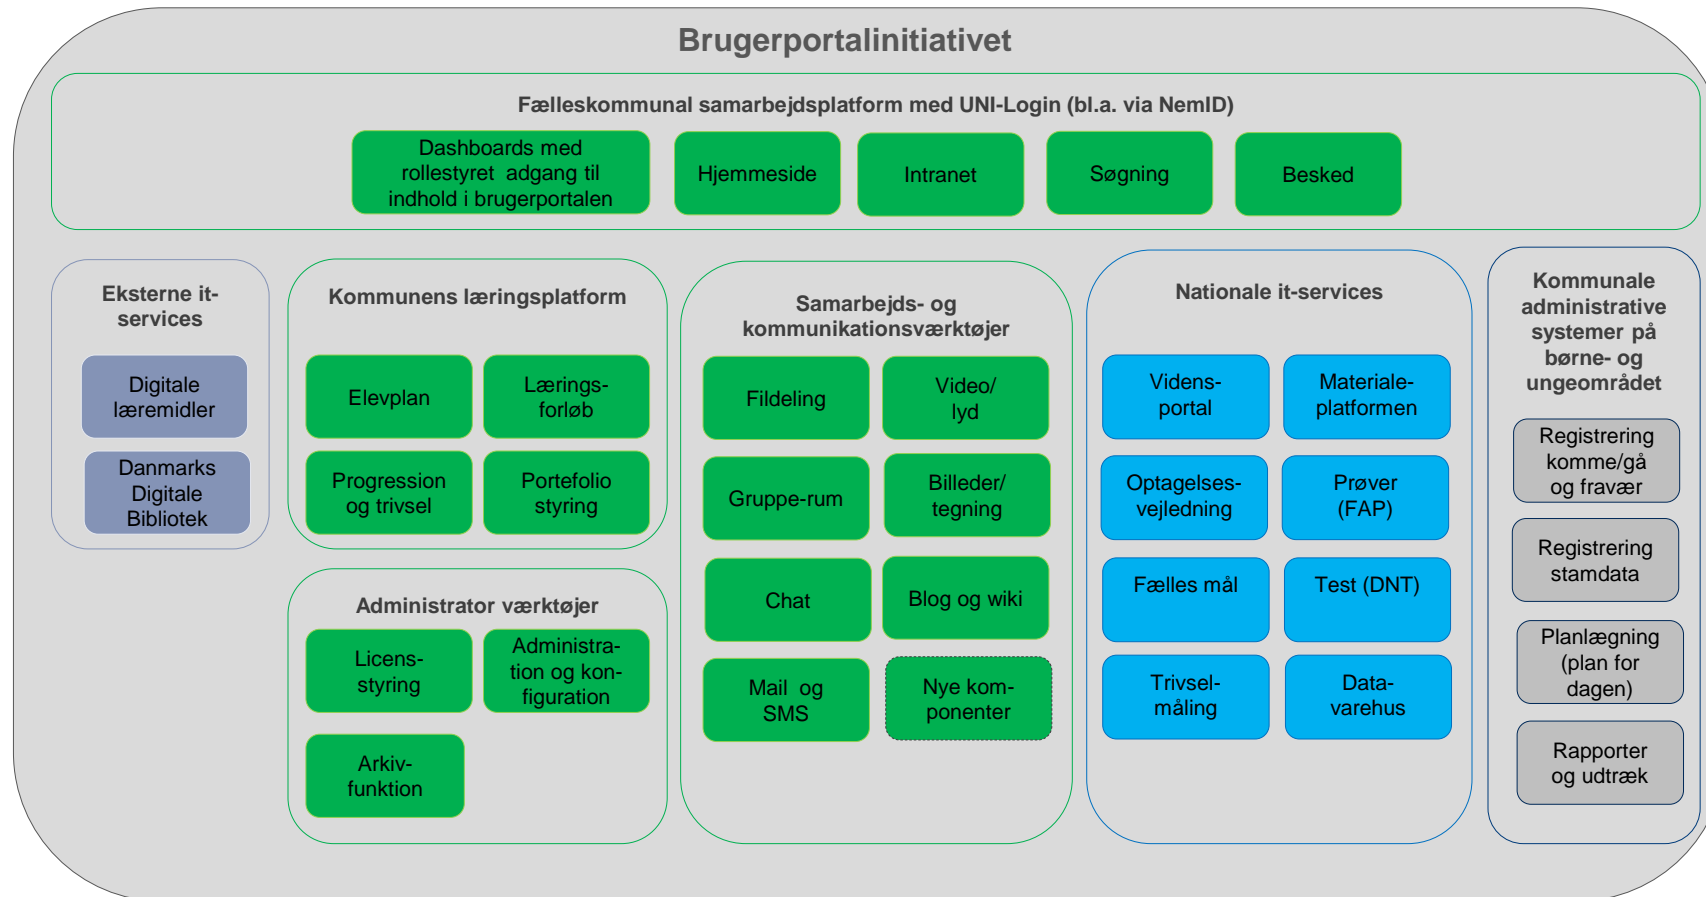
Brugerportalinitiativet

Fælleskommunal samarbejdsplatform med UNI-Login (bl.a. via NemID)

Dashboards med rollestyret adgang til indhold i brugerportalen

Hjemmeside

Intranet

Søgning

Besked

Eksterne it-services

Digitale læremidler

Danmarks Digitale Bibliotek

Kommunens læringsplatform

Elevplan

Læringsforløb

Progression og trivsel

Portefolio styring

Administrator værktøjer

Licensstyring

Administration og konfiguration

Arkivfunktion

Samarbejds- og kommunikationsværktøjer

Fildeling

Video/ lyd

Gruppe-rum

Billeder/ tegning

Chat

Blog og wiki

Mail og SMS

Nye komponenter

Nationale it-services

Vidensportal

Materialeplatformen

Optagelsesvejledning

Prøver (FAP)

Fælles mål

Test (DNT)

Trivselmåling

Datavarehus

Kommunale administrative systemer på børne- og ungeområdet

Registrering komme/gå og fravær

Registrering stamdata

Planlægning (plan for dagen)

Rapporter og udtræk